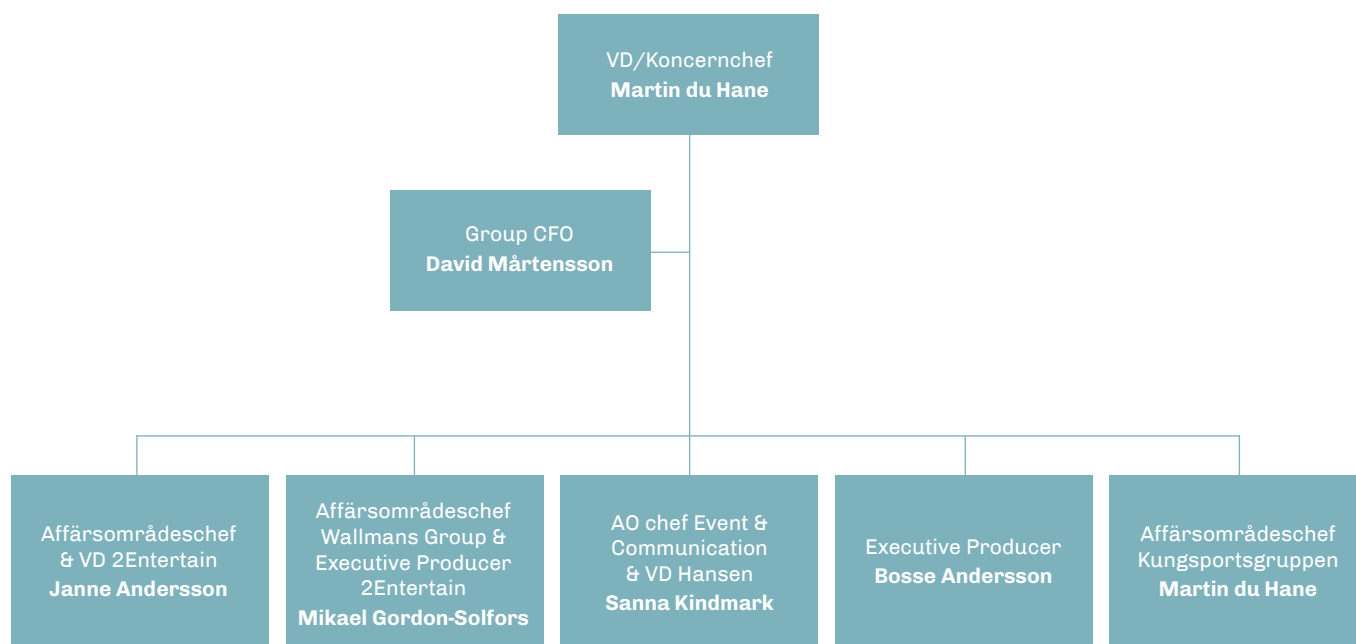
VD/Koncernchef
**Martin du Hane**

Group CFO
**David Mårtensson**

Affärsområdeschef & VD 2Entertain
**Janne Andersson**

Affärsområdeschef Wallmans Group & Executive Producer 2Entertain
**Mikael Gordon-Solfors**

AO chef Event & Communication & VD Hansen
**Sanna Kindmark**

Executive Producer
**Bosse Andersson**

Affärsområdeschef Kungsportsgruppen
**Martin du Hane**